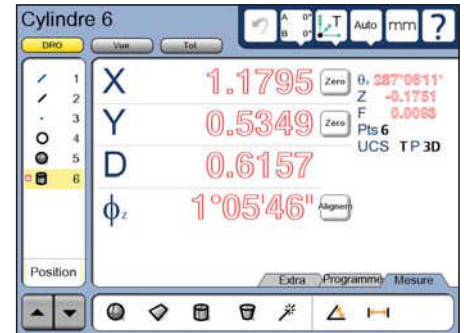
Cylindre 6

DRO Vue Tol

A 0° B 0° T Auto mm ?

1
2
3
4
5
6

X 1.1795 Zero
Y 0.5349 Zero
D 0.6157
$\phi_z$ 1°05'46" Alignem

$\theta_r$ 287°06'11"
Z -0.1751
F 0.0068
Pts 6
UCS T P 3D

Position

Extra Programme Mesure